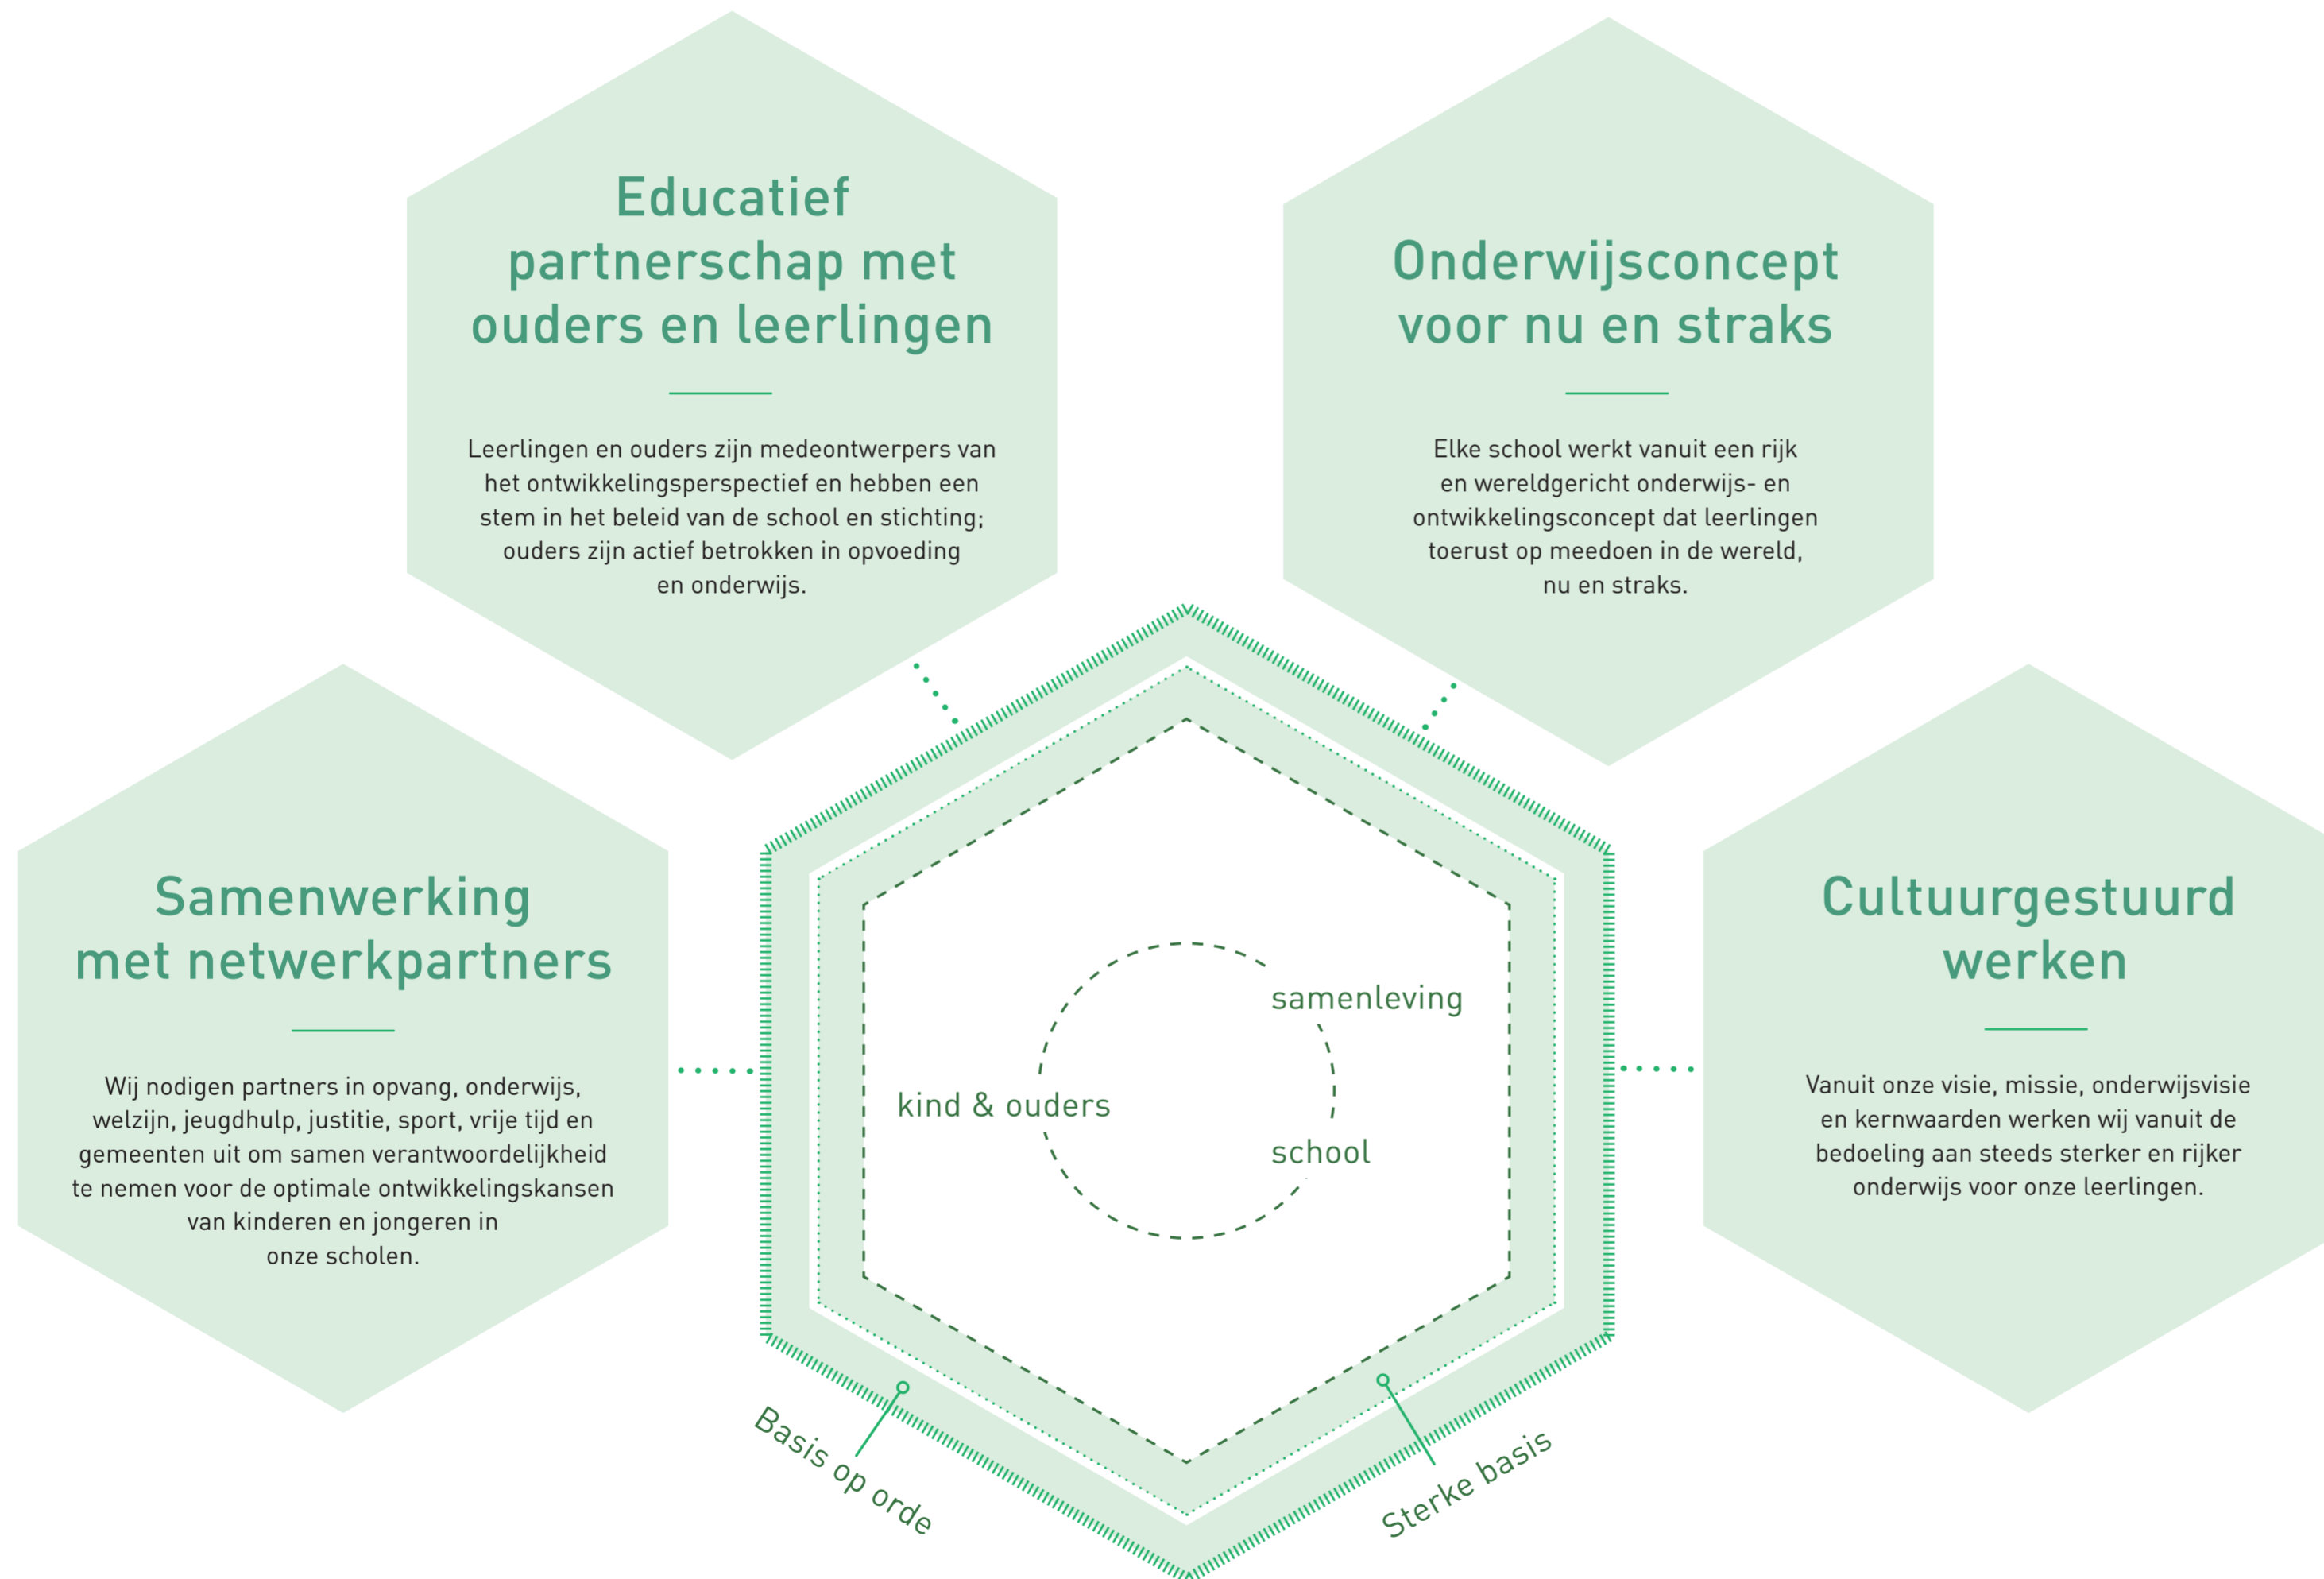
Educatief partnerschap met ouders en leerlingen

Leerlingen en ouders zijn medeontwerpers van het ontwikkelingsperspectief en hebben een stem in het beleid van de school en stichting; ouders zijn actief betrokken in opvoeding en onderwijs.

Onderwijsconcept voor nu en straks

Elke school werkt vanuit een rijk en wereldgericht onderwijs- en ontwikkelingsconcept dat leerlingen toerust op meedoen in de wereld, nu en straks.

Samenwerking met netwerkpartners

Wij nodigen partners in opvang, onderwijs, welzijn, jeugdhulp, justitie, sport, vrije tijd en gemeenten uit om samen verantwoordelijkheid te nemen voor de optimale ontwikkelingskansen van kinderen en jongeren in onze scholen.

samenleving

kind & ouders

school

Cultuurgestuurd werken

Vanuit onze visie, missie, onderwijsvisie en kernwaarden werken wij vanuit de bedoeling aan steeds sterker en rijker onderwijs voor onze leerlingen.

Basis op orde

Sterke basis